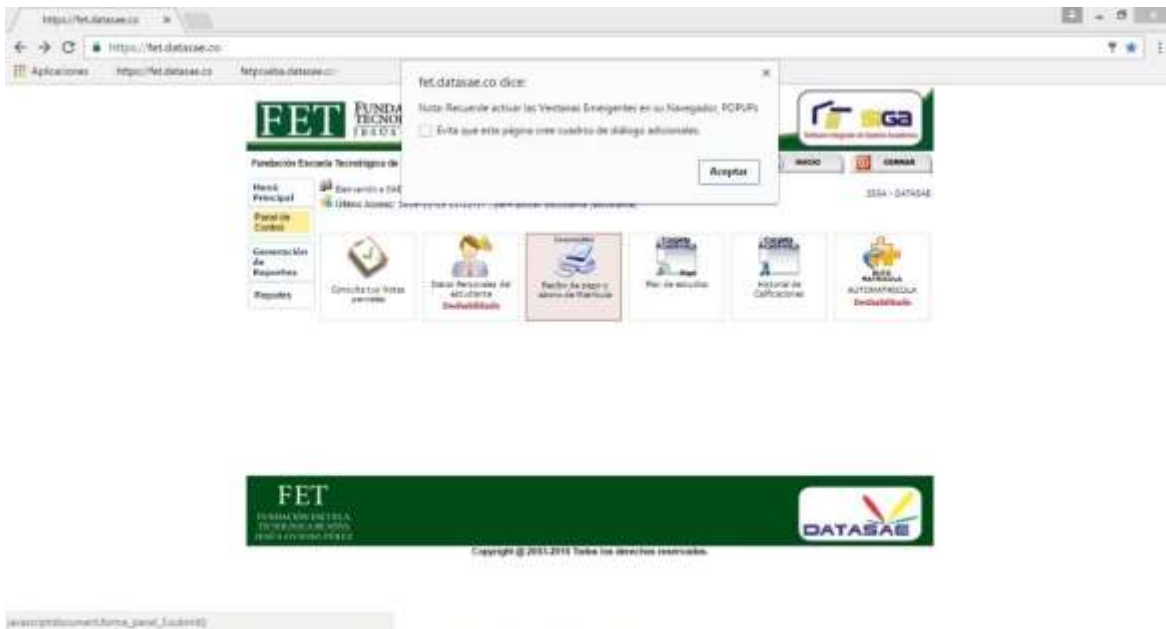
https://fet.datasae.co ×

https://fet.datasae.co

Aplicaciones https://fet.datasae.co fetprueba.datasae.co

fet.datasae.co dice:

Nota: Recuerde activar las Ventanas Emergentes en su Navegador, POPUPs

Evita que esta página cree cuadros de diálogo adicionales.

Aceptar

FET FUNDA TECNOL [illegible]

SIGA

Fundación Escuela Tecnológica de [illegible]

INICIO CERRAR

Menú Principal

Panel de Control

Generación de Reportes

Reportes

Bienvenido a SAE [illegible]

Último Acceso: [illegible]

SIGA - DATASAE

Consulta tus Notas parciales

Datos Personales del estudiante Deshabilitado

Recibo de pago o abono de Matrícula

Plan de estudios

Historial de Calificaciones

AUTOMATRICULA Deshabilitado

FET FUNDACIÓN ESCUELA TECNOLÓGICA DE NEIVA JESÚS OVIEDO PÉREZ

DATASAE

Copyright @ 2003-2016 Todos los derechos reservados.

javascript:document.forms_panel_3.submit()